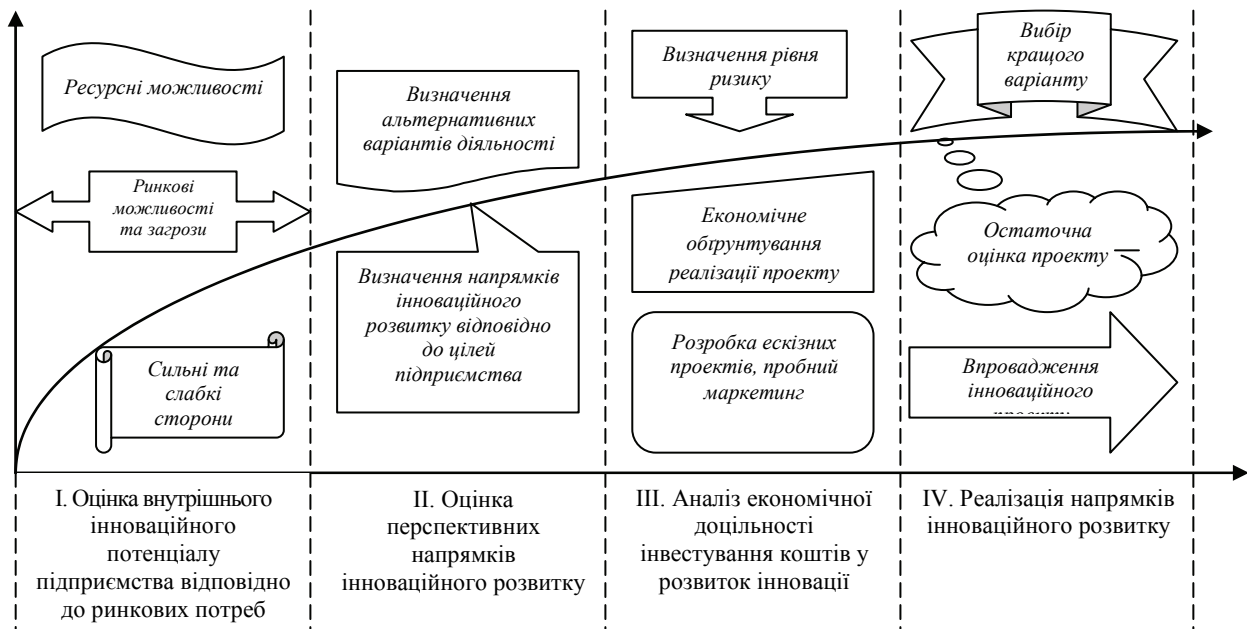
Ресурсні можливості

Ринкові можливості та загрози

Сильні та слабкі сторони

Визначення альтернативних варіантів діяльності

Визначення напрямків інноваційного розвитку відповідно до цілей підприємства

Визначення рівня ризику

Економічне обґрунтування реалізації проекту

Розробка ескізних проектів, пробний маркетинг

Вибір кращого варіанту

Остаточна оцінка проекту

Впровадження інноваційного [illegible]

I. Оцінка внутрішнього інноваційного потенціалу підприємства відповідно до ринкових потреб

II. Оцінка перспективних напрямків інноваційного розвитку

III. Аналіз економічної доцільності інвестування коштів у розвиток інновації

IV. Реалізація напрямків інноваційного розвитку